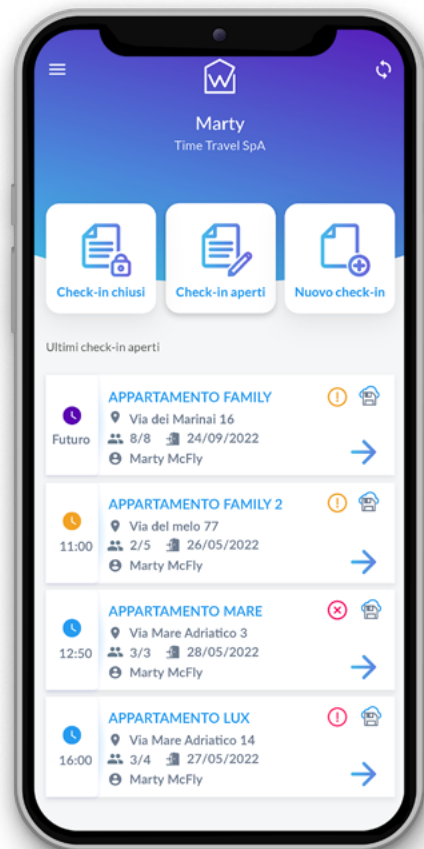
Marty
Time Travel SpA

Check-in chiusi

Check-in aperti

Nuovo check-in

Ultimi check-in aperti

Futuro
APPARTAMENTO FAMILY
Via dei Marinai 16
8/8 24/09/2022
Marty McFly

11:00
APPARTAMENTO FAMILY 2
Via del melo 77
2/5 26/05/2022
Marty McFly

12:50
APPARTAMENTO MARE
Via Mare Adriatico 3
3/3 28/05/2022
Marty McFly

16:00
APPARTAMENTO LUX
Via Mare Adriatico 14
3/4 27/05/2022
Marty McFly